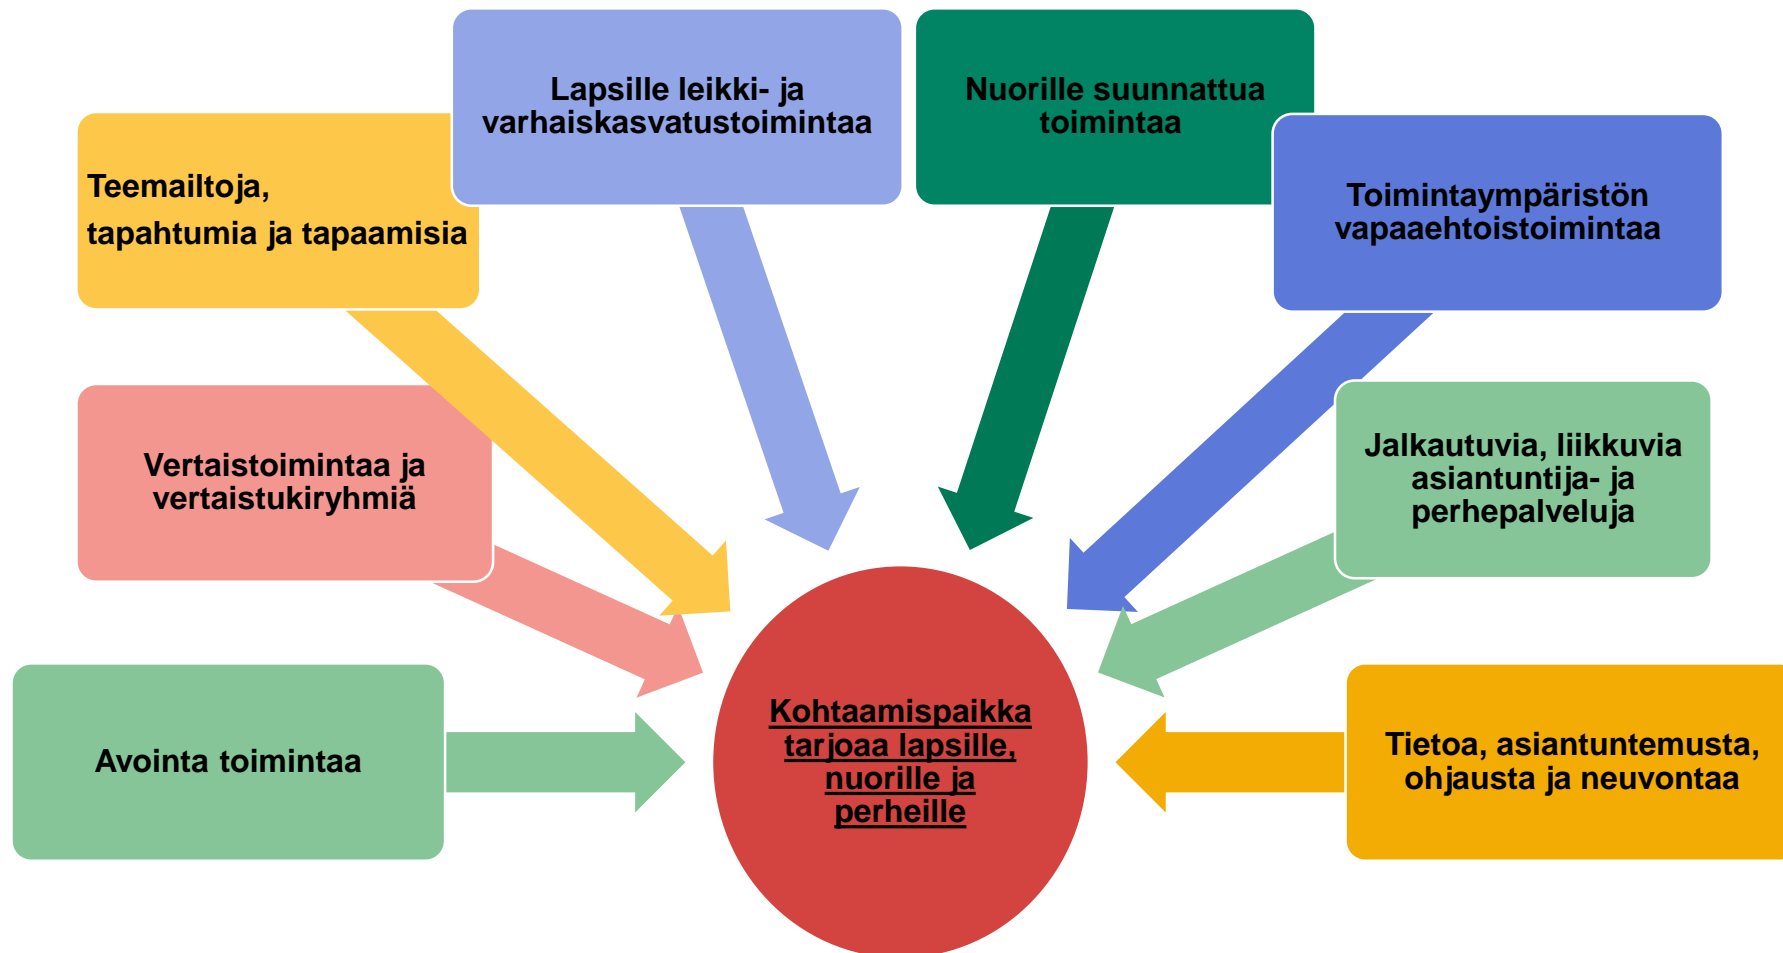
Kohtaamispaikka tarjoaa lapsille, nuorille ja perheille

Lapsille leikki- ja varhaiskasvatustoimintaa

Nuorille suunnattua toimintaa

Teemailtoja, tapahtumia ja tapaamisia

Toimintaympäristön vapaaehtoistoimintaa

Vertaistoimintaa ja vertaistukiryhmiä

Jalkautuvia, liikkuvia asiantuntija- ja perhepalveluja

Avointa toimintaa

Tietoa, asiantuntemusta, ohjausta ja neuvontaa